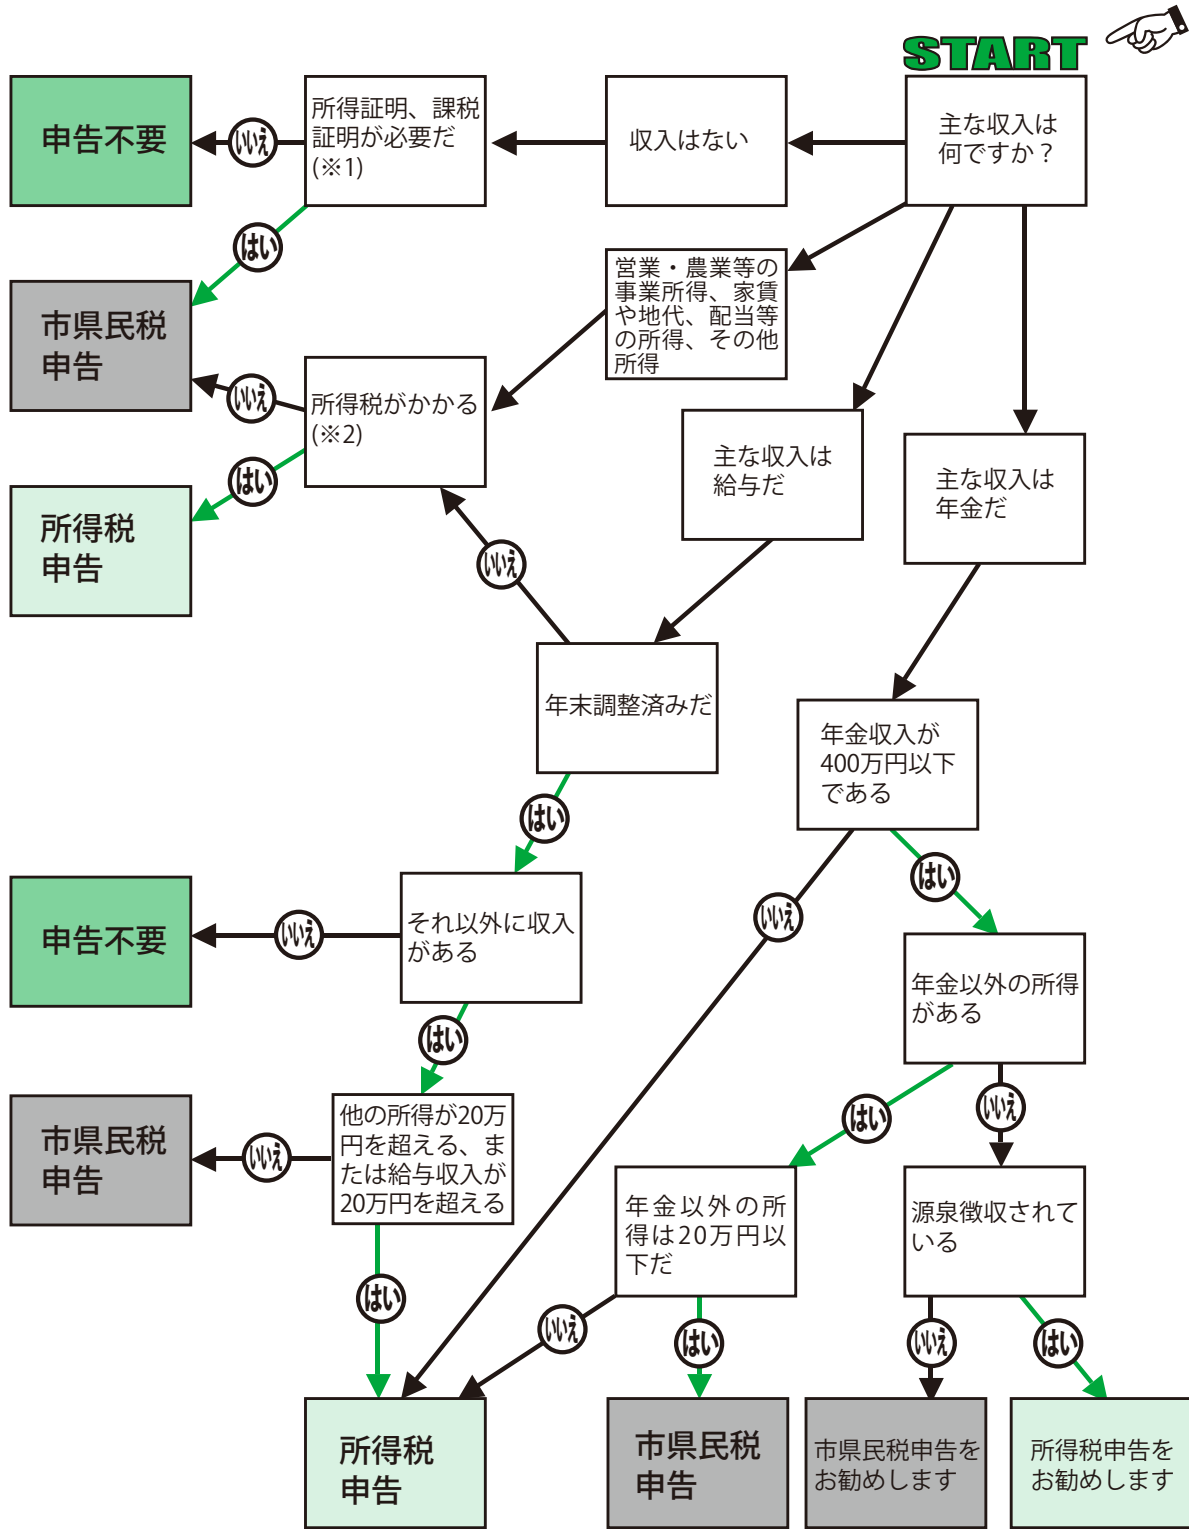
START

主な収入は何ですか？

収入はない

所得証明、課税証明が必要だ(※1)

いいえ

申告不要

はい

市県民税申告

営業・農業等の事業所得、家賃や地代、配当等の所得、その他所得

所得税がかかる(※2)

いいえ

はい

所得税申告

主な収入は給与だ

主な収入は年金だ

いいえ

年末調整済みだ

年金収入が400万円以下である

はい

それ以外に収入がある

いいえ

申告不要

いいえ

はい

年金以外の所得がある

はい

他の所得が20万円を超える、または給与収入が20万円を超える

いいえ

市県民税申告

はい

いいえ

年金以外の所得は20万円以下だ

源泉徴収されている

はい

いいえ

はい

いいえ

はい

所得税申告

市県民税申告

市県民税申告をお勧めします

所得税申告をお勧めします